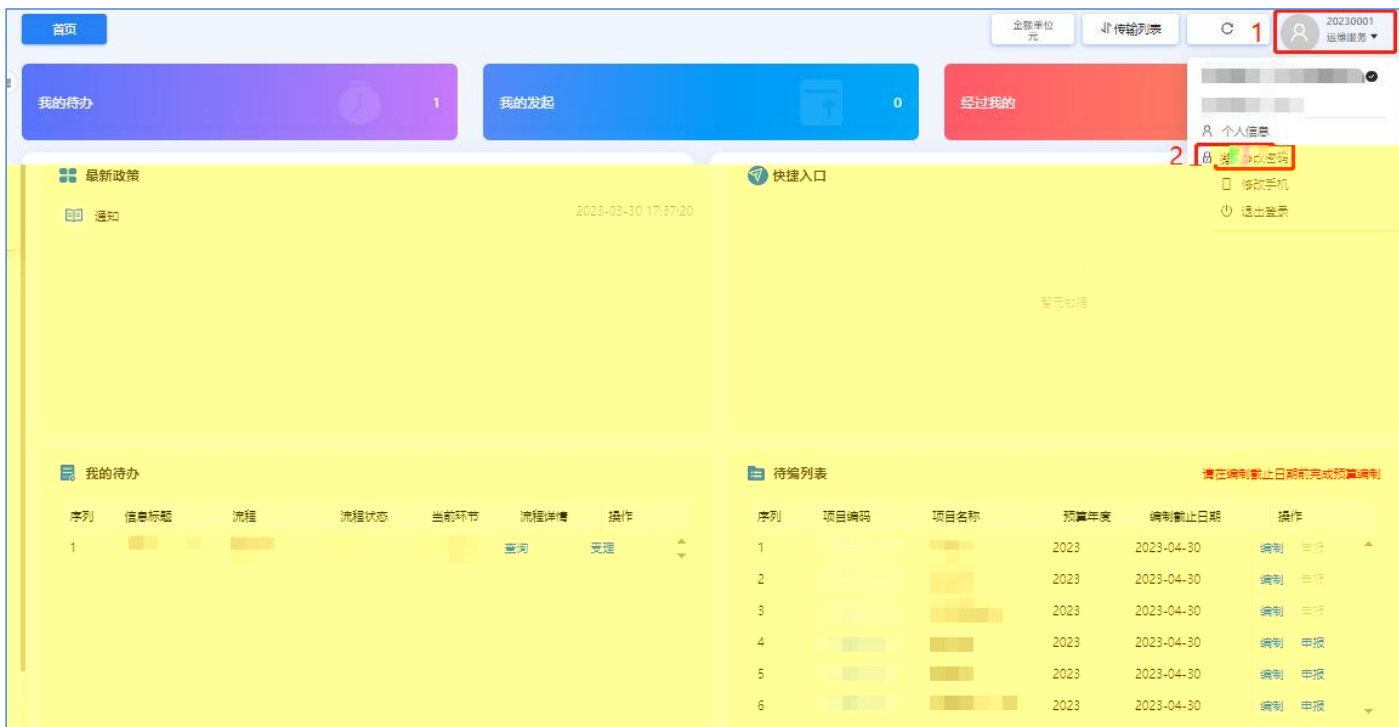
首页

金额单位
元

传输列表

C

1

20230001
运维服务

我的待办 1

我的发起 0

经过我的

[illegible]

个人信息

2

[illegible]改密码

修改手机

退出登录

最新政策

通知 2023-03-30 17:37:20

快捷入口

暂无数据

我的待办

| 序列 | 信息标题 | 流程 | 流程状态 | 当前环节 | 流程详情 | 操作 |
|---|---|---|---|---|---|---|
| 1 | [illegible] | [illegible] | | | 查阅 | 受理 |

待编列表

请在编制截止日期前完成预算编制

| 序列 | 项目编码 | 项目名称 | 预算年度 | 编制截止日期 | 操作 |
|---|---|---|---|---|---|
| 1 | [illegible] | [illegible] | 2023 | 2023-04-30 | 编制 申报 |
| 2 | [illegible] | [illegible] | 2023 | 2023-04-30 | 编制 申报 |
| 3 | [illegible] | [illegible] | 2023 | 2023-04-30 | 编制 申报 |
| 4 | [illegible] | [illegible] | 2023 | 2023-04-30 | 编制 申报 |
| 5 | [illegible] | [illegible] | 2023 | 2023-04-30 | 编制 申报 |
| 6 | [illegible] | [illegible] | 2023 | 2023-04-30 | 编制 申报 |